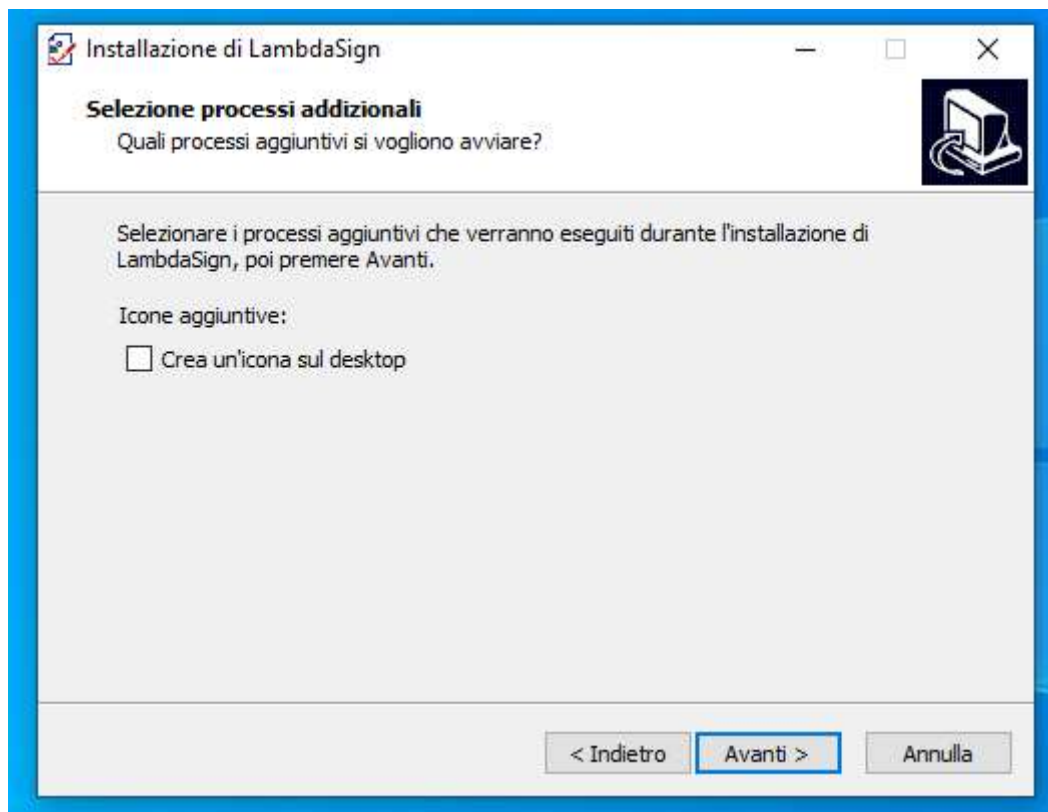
Installazione di LambdaSign

Selezione processi addizionali
Quali processi aggiuntivi si vogliono avviare?

Selezionare i processi aggiuntivi che verranno eseguiti durante l'installazione di LambdaSign, poi premere Avanti.

Icone aggiuntive:

Crea un'icona sul desktop

< Indietro
Avanti >
Annulla